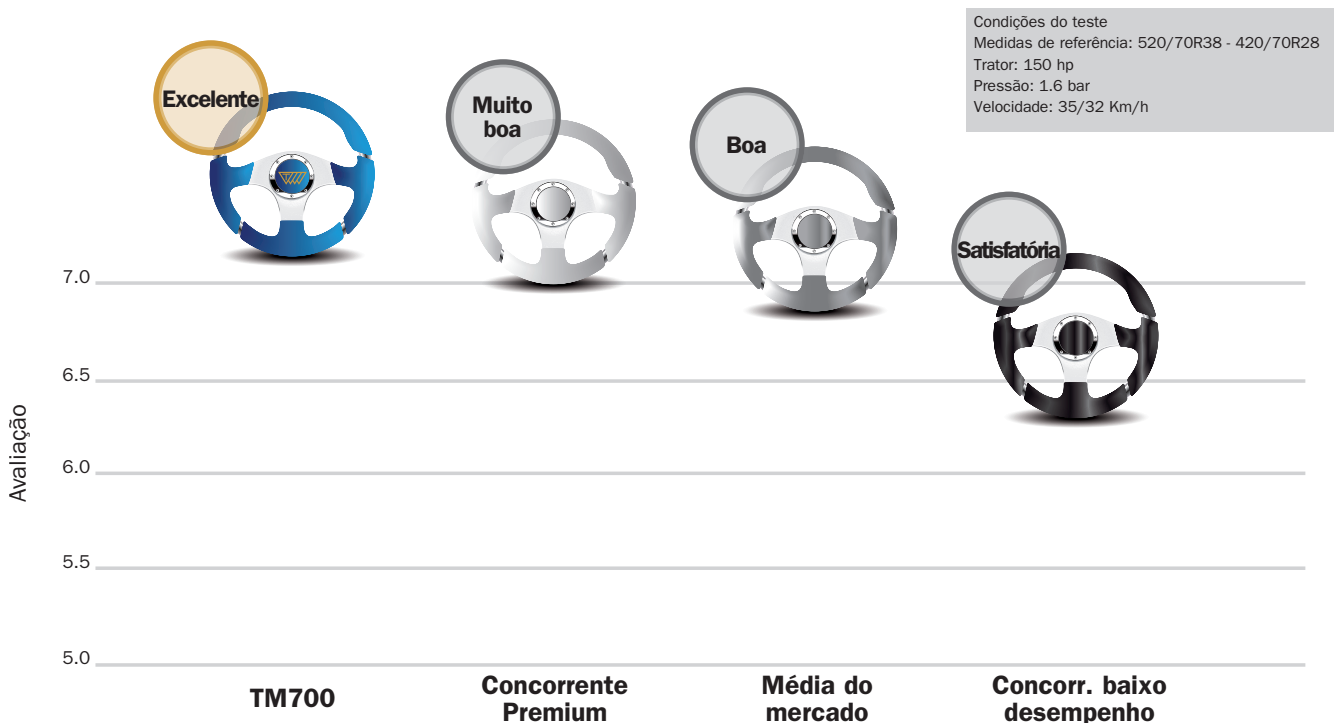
Condições do teste
Medidas de referência: 520/70R38 - 420/70R28
Trator: 150 hp
Pressão: 1.6 bar
Velocidade: 35/32 Km/h

Excelente

Muito boa

Boa

Satisfatória

Avaliação

7.0

6.5

6.0

5.5

5.0

TM700

Concorrente Premium

Média do mercado

Concorr. baixo desempenho